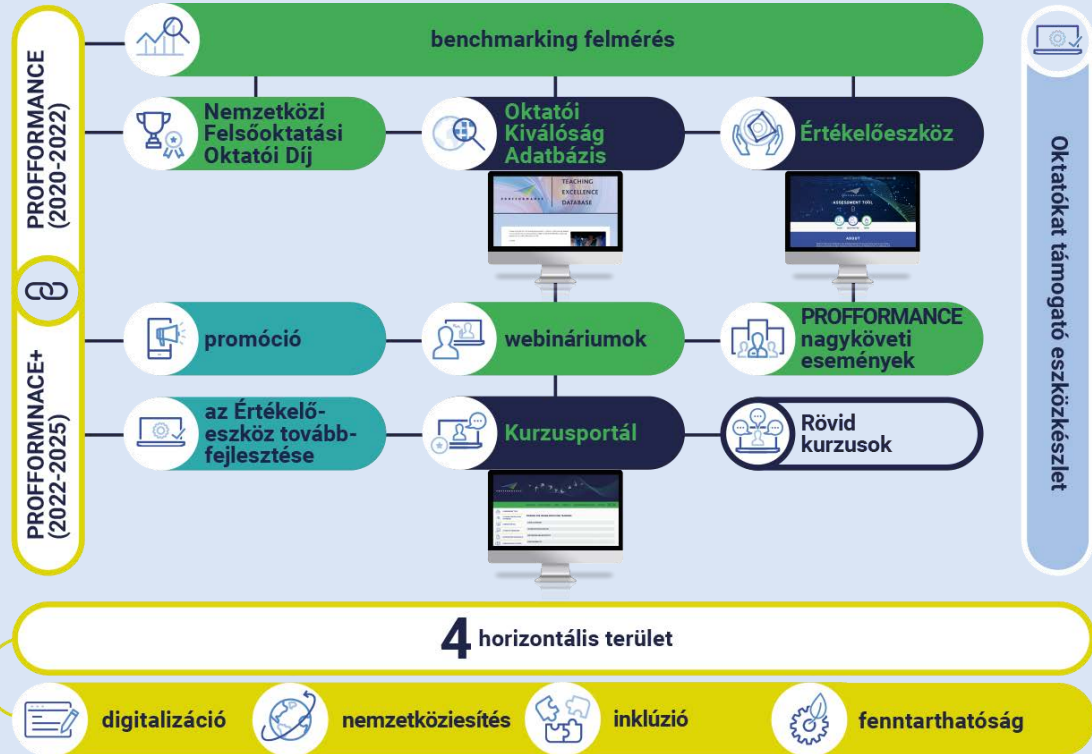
PROFFORMANCE (2020-2022)

benchmarking felmérés

Nemzetközi Felsőoktatási Oktatói Díj

Oktatói Kiválóság Adatbázis

TEACHING EXCELLENCE DATABASE

Értékelőeszköz

ASSESSMENT TOOL

PROFFORMNACE+ (2022-2025)

promóció

webináriumok

PROFFORMANCE nagyköveti események

az Értékelőeszköz továbbfejlesztése

Kurzusportál

Rövid kurzusok

Oktatókat támogató eszközkészlet

4 horizontális terület

digitalizáció

nemzetköziesítés

inklúzió

fenntarthatóság